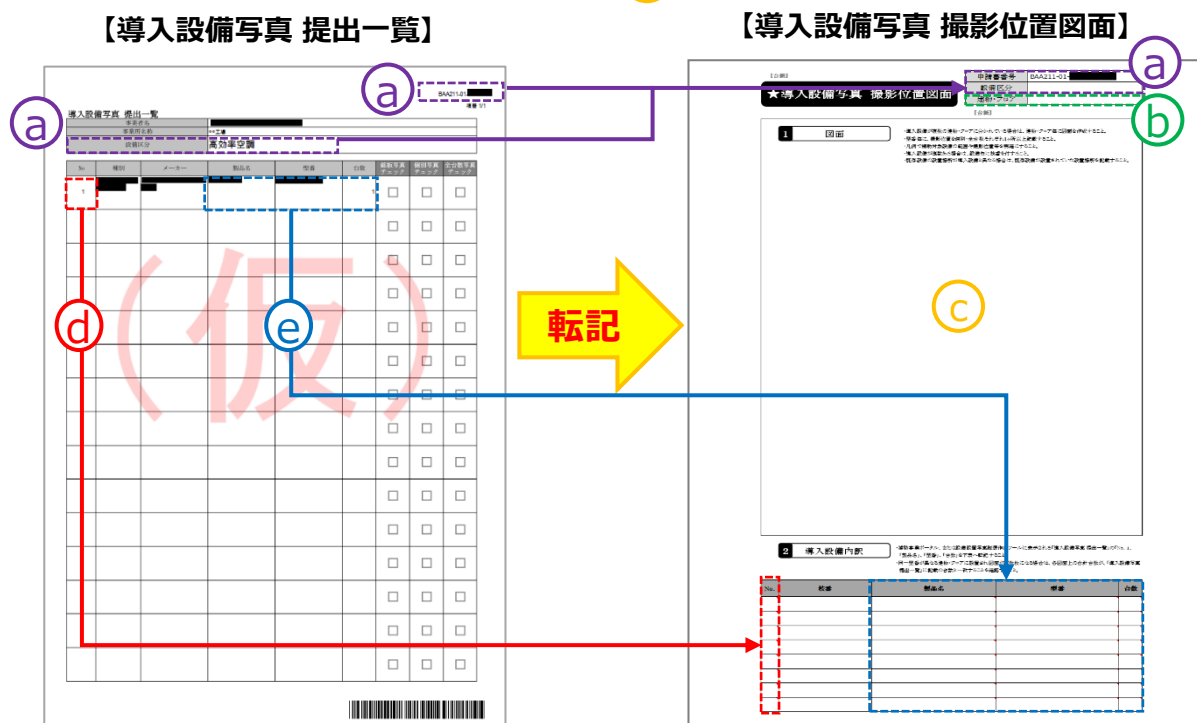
【導入設備写真 提出一覧】

a

BAA211-01-

a

導入設備写真 提出一覧

事業者名

事業所名称

設備区分

高効率空調

| No. | 種別 | メーカー | 製品名 | 型番 | 台数 | 銘板写真チェック | 外観写真チェック | 全台数写真チェック |
|---|---|---|---|---|---|---|---|---|
| 1 | | | | | 1 | □ | □ | □ |

(仮)

d

e

転記

【導入設備写真 撮影位置図面】

a

★導入設備写真 撮影位置図面

申請番号 BAA211-01-

設備区分

b

c

1 図面

2 導入設備内訳

| No. | 種別 | 製品名 | 型番 | 台数 |
|---|---|---|---|---|